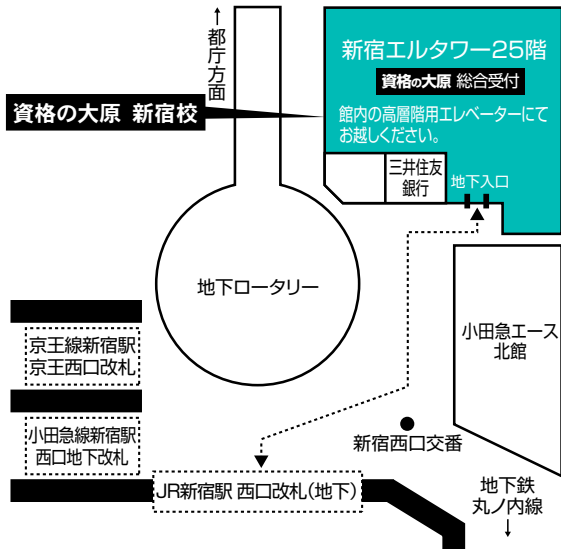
↑
都庁方面

新宿エルタワー25階

資格の大原 総合受付

館内の高層階用エレベーターにてお越しください。

資格の大原 新宿校

三井住友銀行

地下入口

地下ロータリー

小田急エース北館

京王線新宿駅
京王西口改札

小田急線新宿駅
西口地下改札

新宿西口交番

JR新宿駅 西口改札(地下)

地下鉄
丸ノ内線
↓